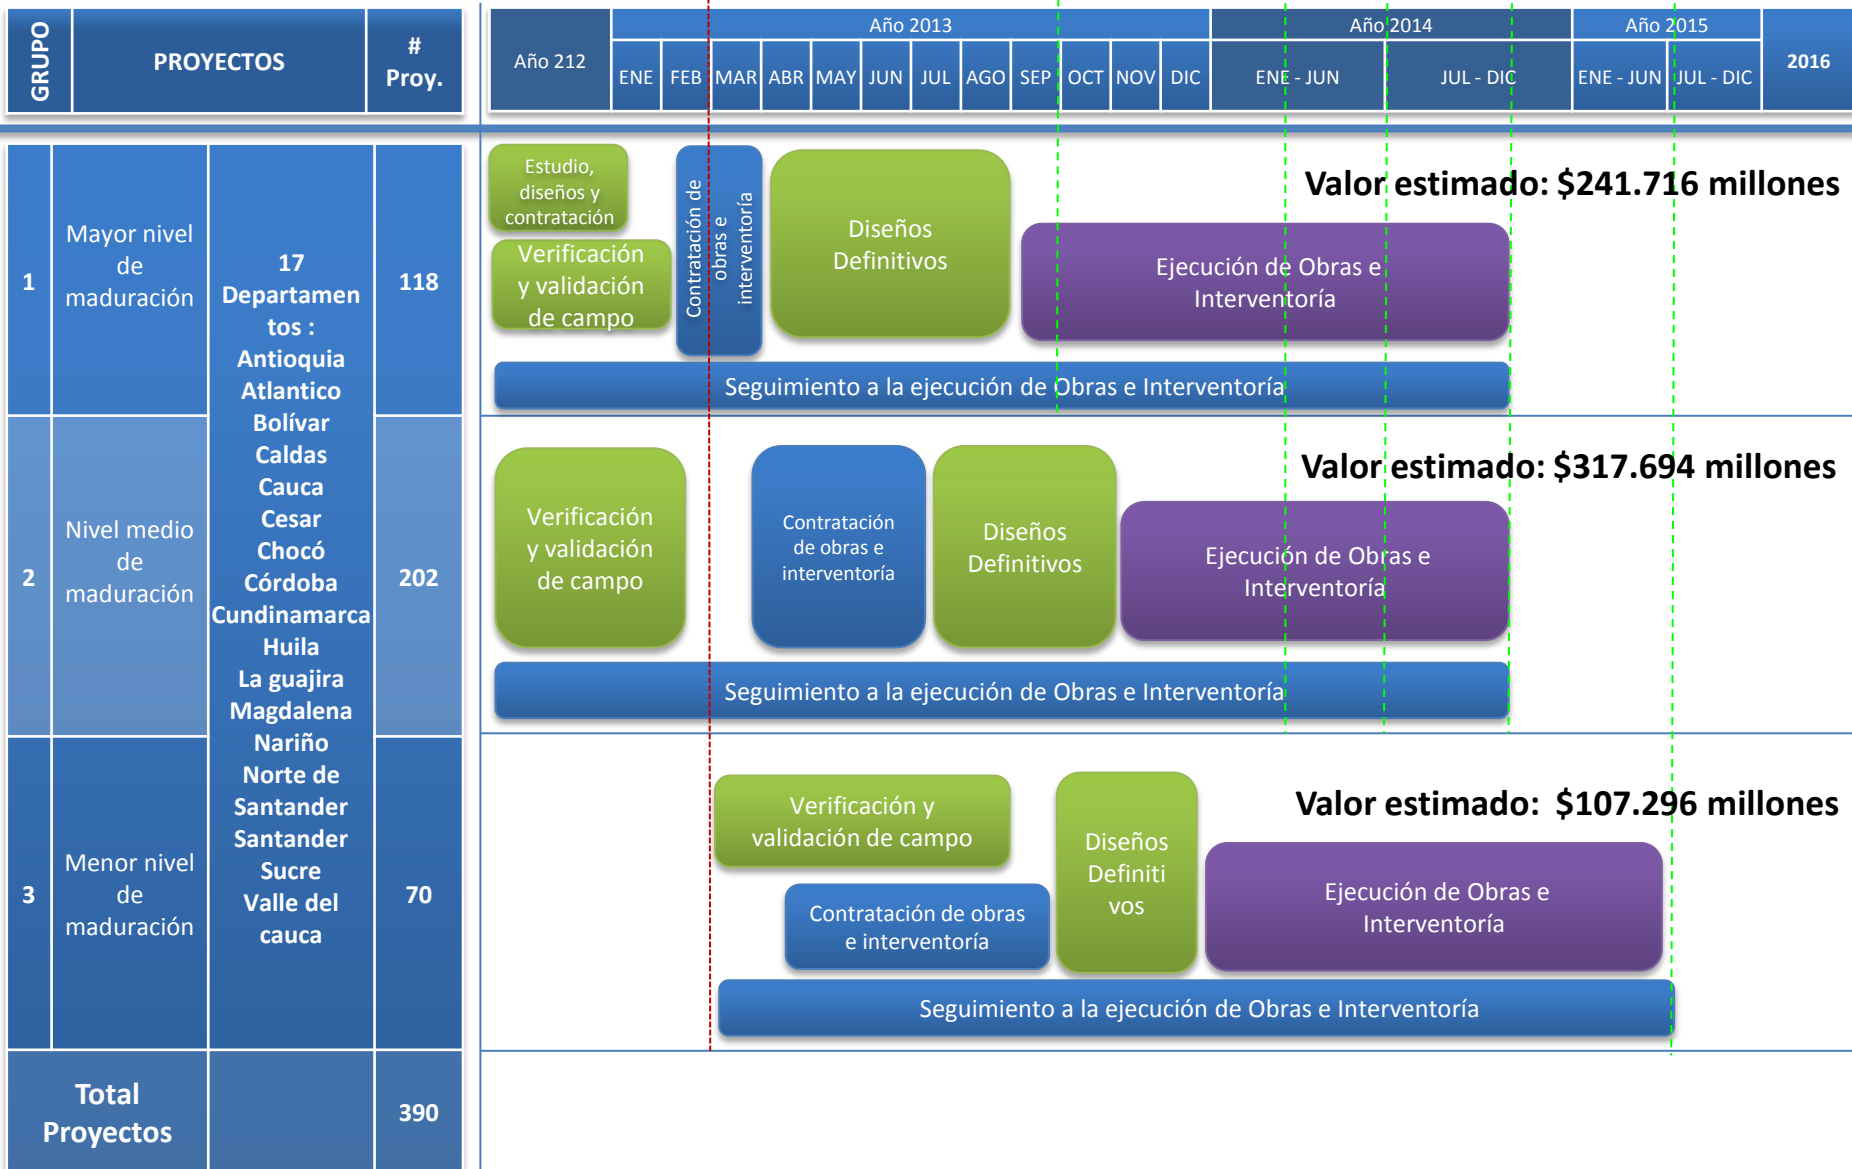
| GRUPO | PROYECTOS | | # Proy. |
|---|---|---|---|
| 1 | Mayor nivel de maduración | 17 Departamentos : Antioquia Atlantico Bolívar Caldas Cauca Cesar Chocó Córdoba Cundinamarca Huila La guajira Magdalena Nariño Norte de Santander Santander Sucre Valle del cauca | 118 |
| 2 | Nivel medio de maduración | | 202 |
| 3 | Menor nivel de maduración | | 70 |
| Total Proyectos | | | 390 |

Año 212 | Año 2013: ENE FEB MAR ABR MAY JUN JUL AGO SEP OCT NOV DIC | Año 2014: ENE - JUN JUL - DIC | Año 2015: ENE - JUN JUL - DIC | 2016

Estudio, diseños y contratación
Verificación y validación de campo
Contratación de obras e interventoría
Diseños Definitivos
Valor estimado: $241.716 millones
Ejecución de Obras e Interventoría
Seguimiento a la ejecución de Obras e Interventoría

Valor estimado: $317.694 millones
Verificación y validación de campo
Contratación de obras e interventoría
Diseños Definitivos
Ejecución de Obras e Interventoría
Seguimiento a la ejecución de Obras e Interventoría

Verificación y validación de campo
Diseños Definitivos
Valor estimado: $107.296 millones
Contratación de obras e interventoría
Ejecución de Obras e Interventoría
Seguimiento a la ejecución de Obras e Interventoría